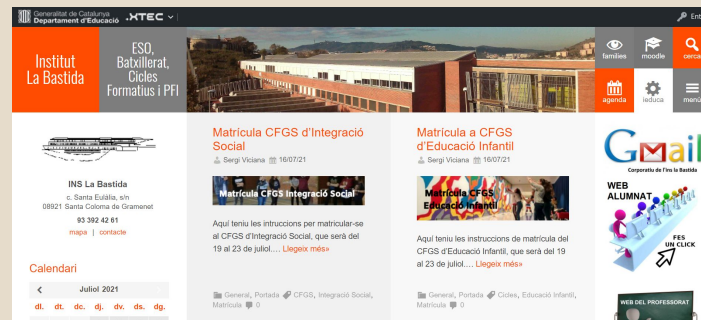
Generalitat de Catalunya
Departament d'Educació
XTEC
Ent

Institut La Bastida

ESO, Batxillerat, Cicles Formatius i PFI

famílies
moodle
cerca
agenda
ieduca
menú

INS La Bastida
c. Santa Eulàlia, s/n
08921 Santa Coloma de Gramenet
93 392 42 61
mapa | contacte

Calendari
‹ Juliol 2021 ›
dl. dt. dc. dj. dv. ds. dg.

Matrícula CFGS d'Integració Social
Sergi Viciana 16/07/21
Matrícula CFGS Integració Social
Aquí teniu les intruccions per matricular-se al CFGS d'Integració Social, que serà del 19 al 23 de juliol.… Llegeix més»
General, Portada CFGS, Integració Social, Matrícula 0

Matrícula a CFGS d'Educació Infantil
Sergi Viciana 16/07/21
Matrícula CFGS Educació Infantil
Aquí teniu les instruccions de matrícula del CFGS d'Educació Infantil, que serà del 19 al 23 de juliol.… Llegeix més»
General, Portada Cicles, Educació Infantil, Matrícula 0

Gmail
Corporatiu de l'Ins la Bastida
WEB ALUMNAT
FES UN CLICK
WEB DEL PROFESSORAT